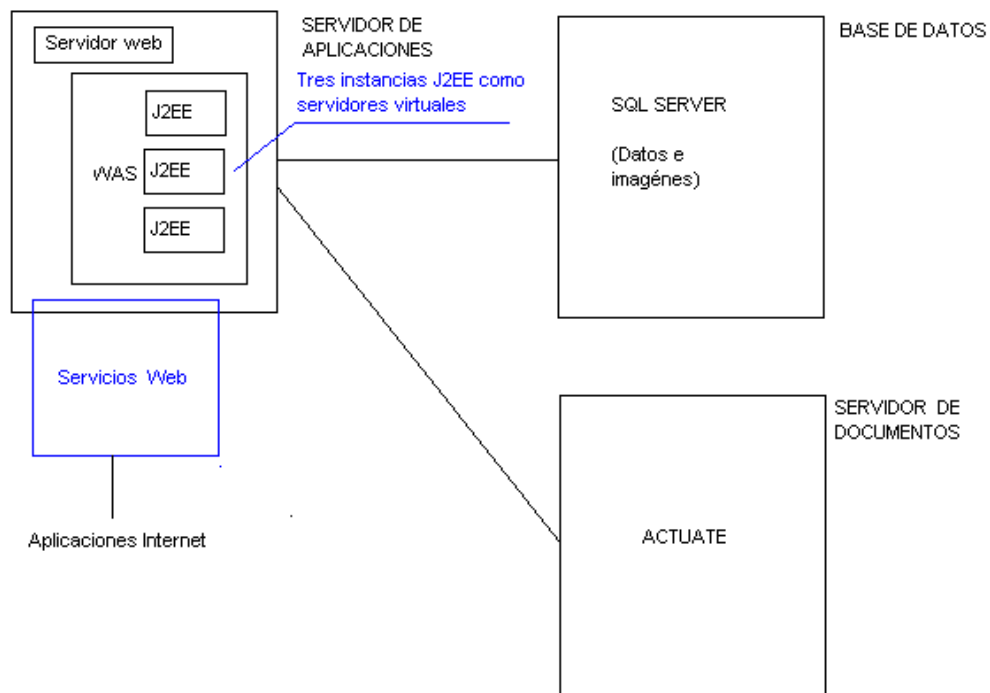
Servidor web

SERVIDOR DE APLICACIONES

Tres instancias J2EE como servidores virtuales

J2EE

WAS

J2EE

J2EE

BASE DE DATOS

SQL SERVER

(Datos e imagénes)

Servicios Web

Aplicaciones Internet

SERVIDOR DE DOCUMENTOS

ACTUATE